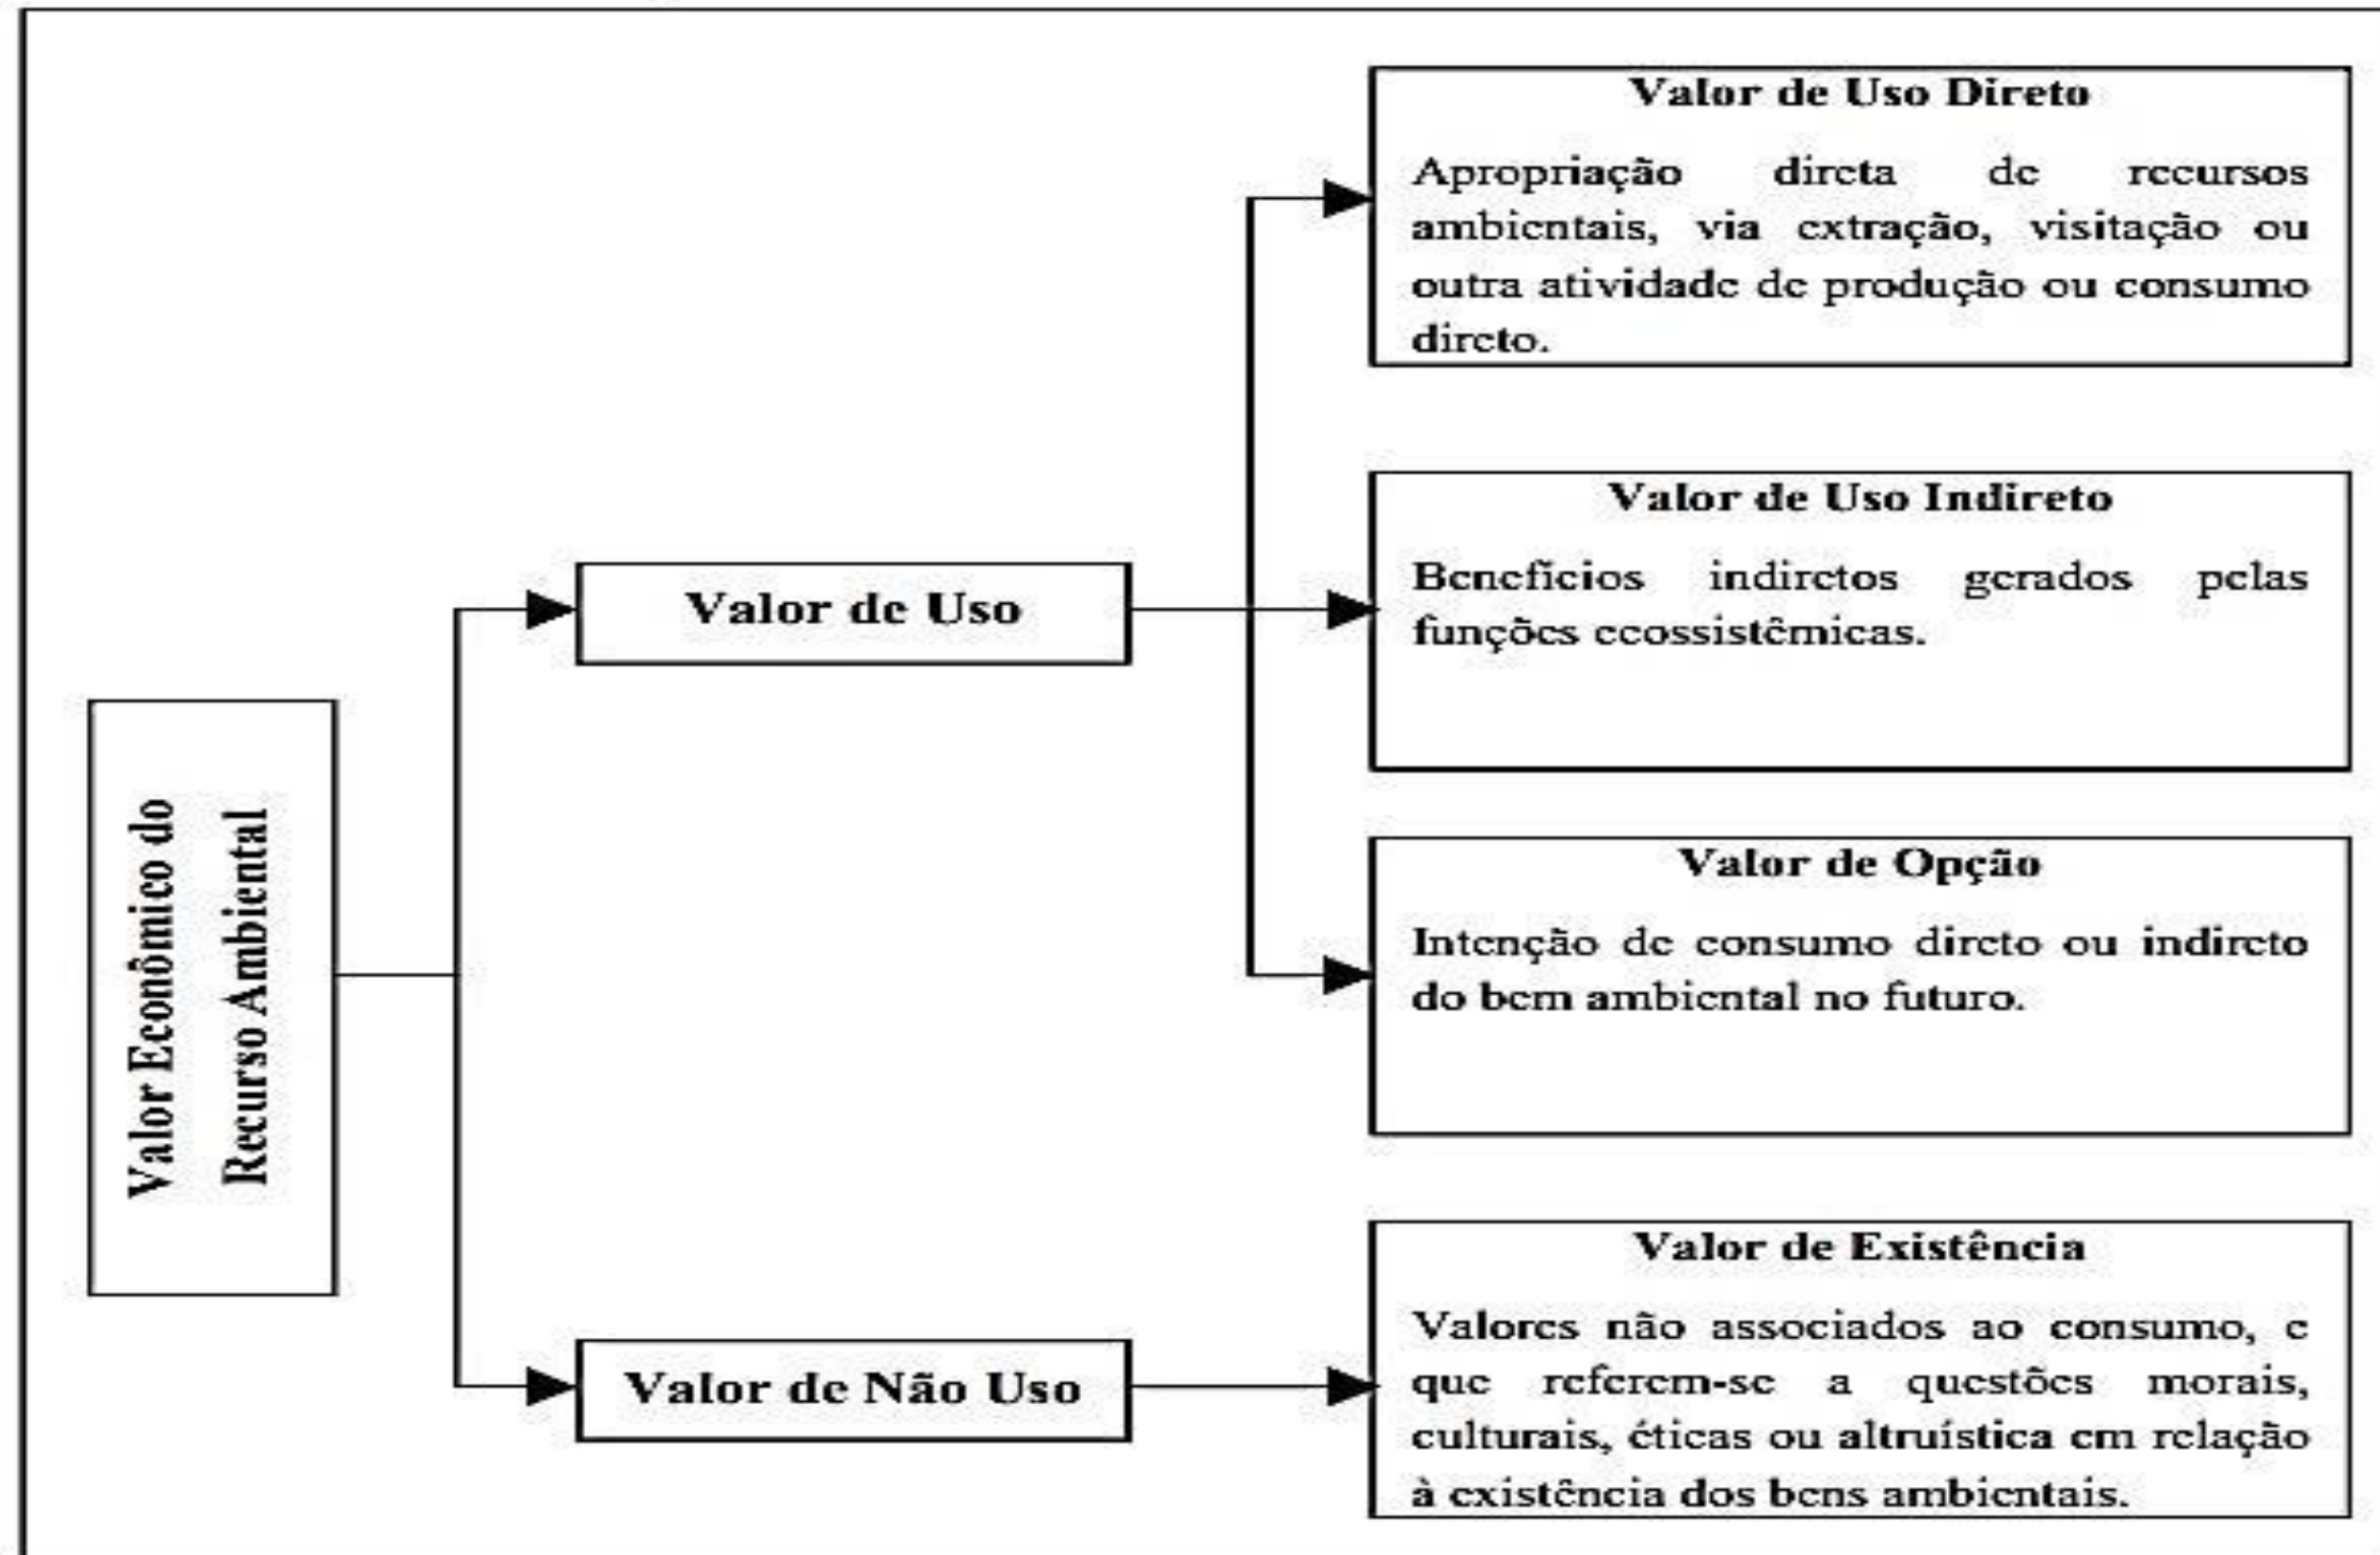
Valor Econômico do Recurso Ambiental

Valor de Uso

Valor de Não Uso

Valor de Uso Direto

Apropriação direta de recursos ambientais, via extração, visitação ou outra atividade de produção ou consumo direto.

Valor de Uso Indireto

Benefícios indiretos gerados pelas funções ecossistêmicas.

Valor de Opção

Intenção de consumo direto ou indireto do bem ambiental no futuro.

Valor de Existência

Valores não associados ao consumo, e que referem-se a questões morais, culturais, éticas ou altruística em relação à existência dos bens ambientais.